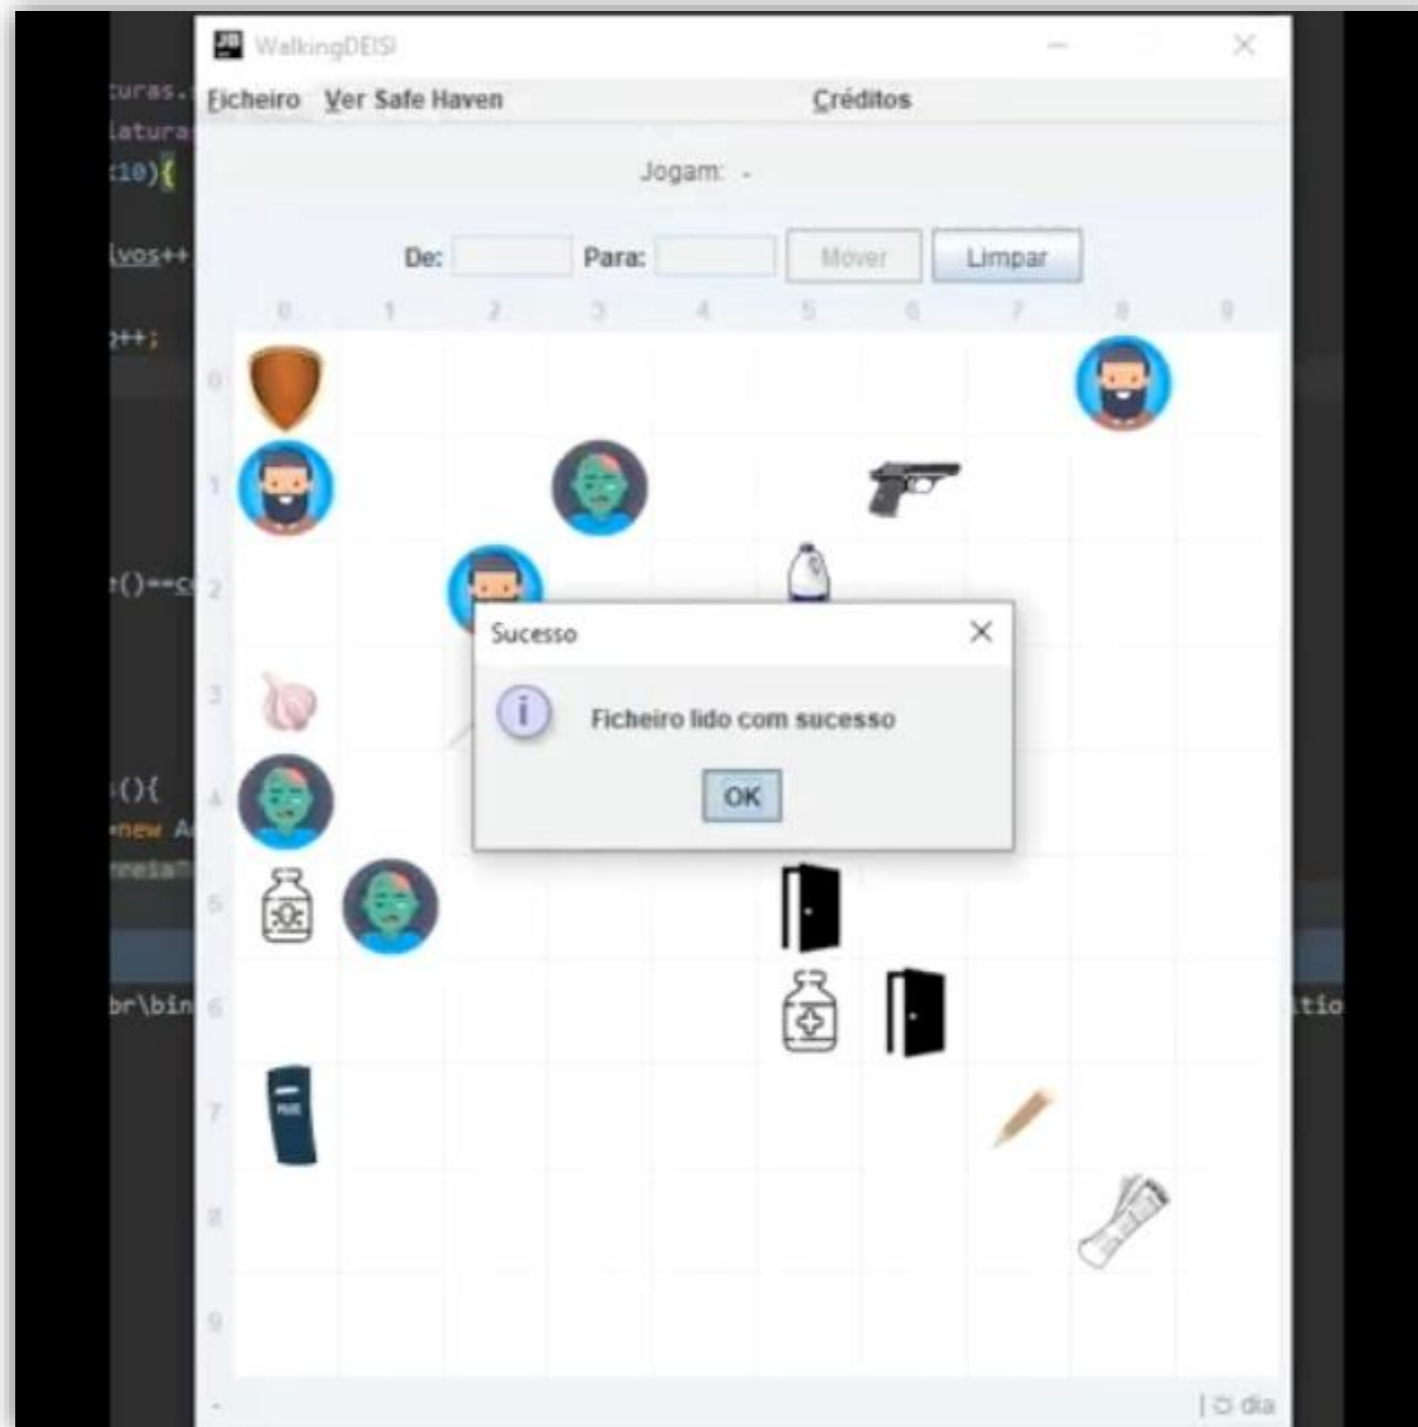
WalkingDEISI

Ficheiro Ver Safe Haven Créditos

Jogam: -

De: Para: Mover Limpar

0 1 2 3 4 5 6 7 8 9

0
1
2
3
4
5
6
7
8
9

Sucesso

Ficheiro lido com sucesso

OK

turas.
iatura
:10){
ivos++
p++;
t()==c
(){
new A
br\bin
tio

| ☼ dia